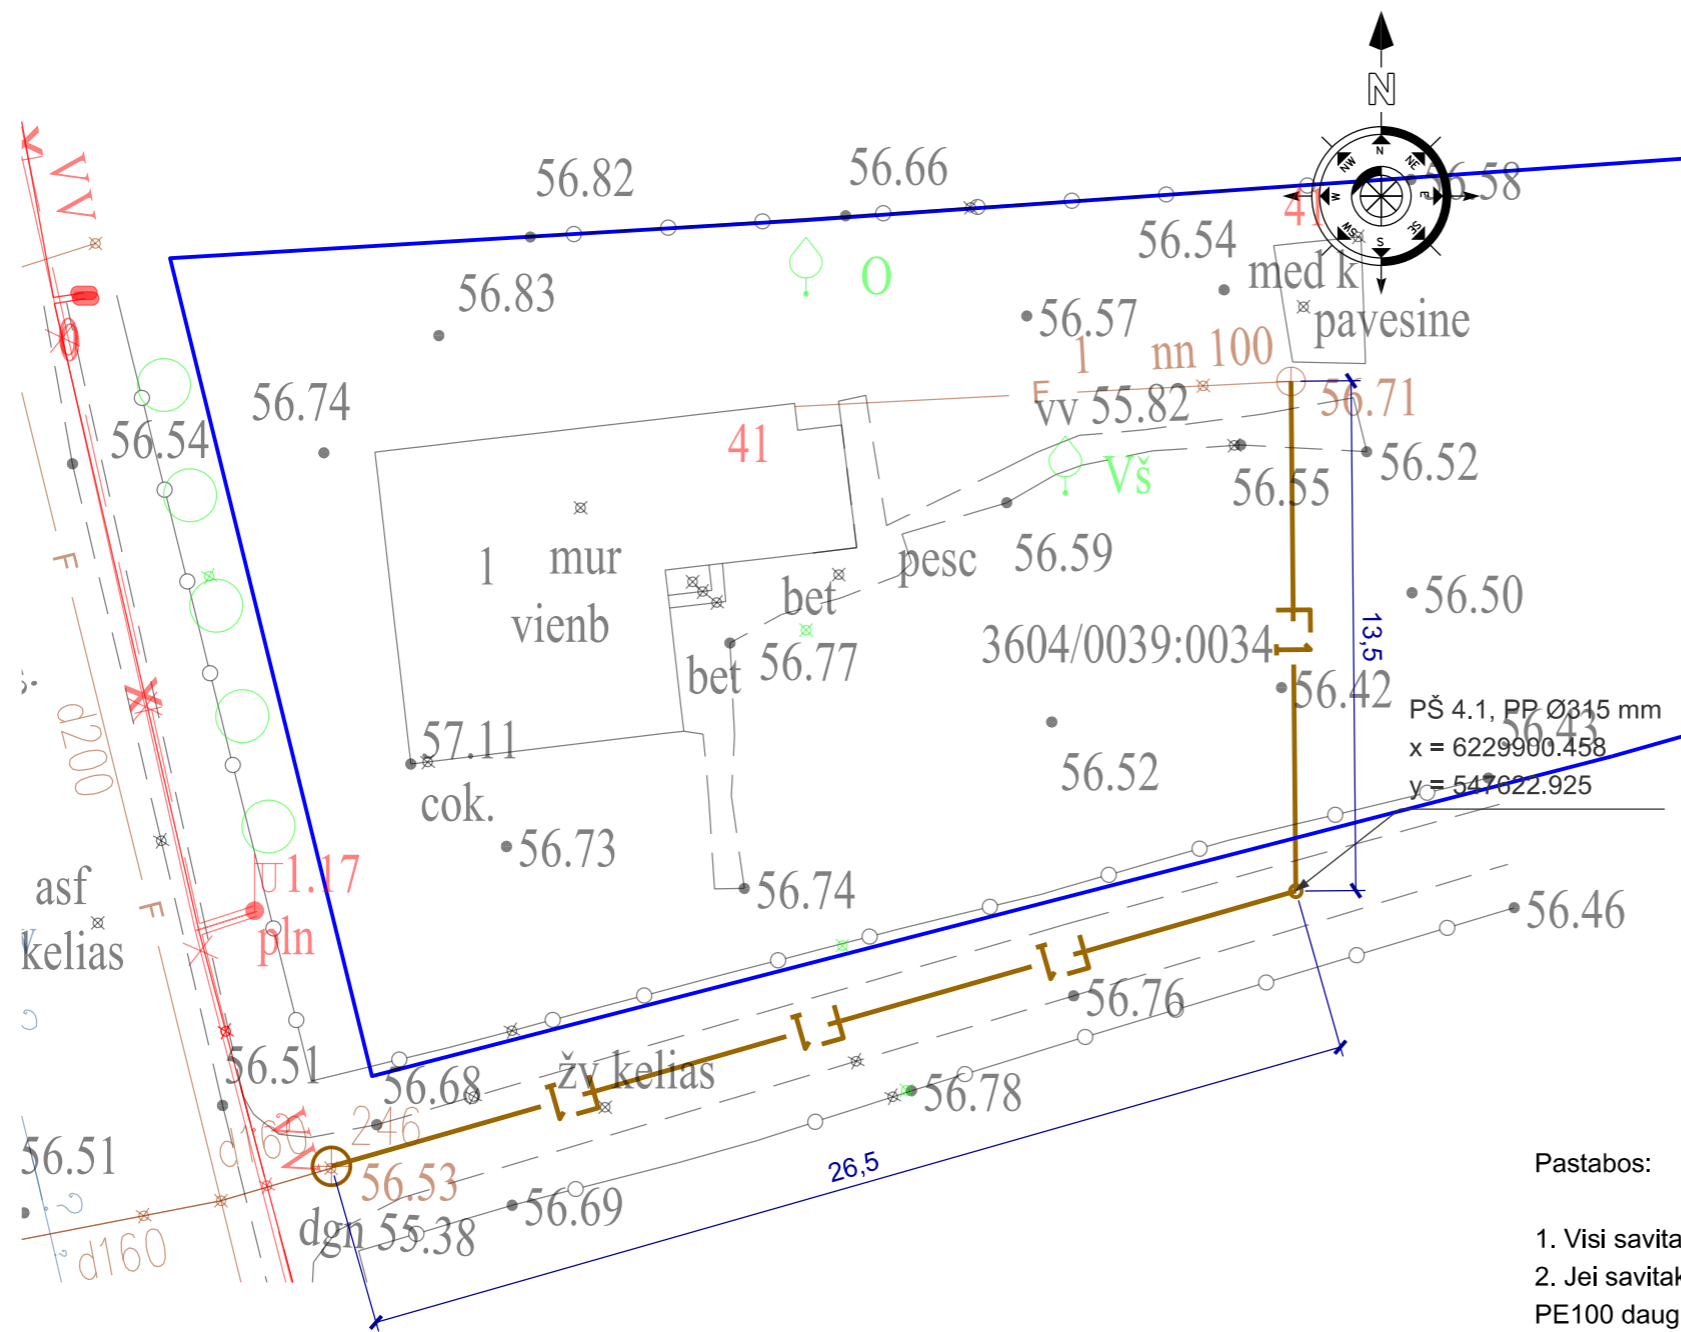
N

NW N NE W E SW S SE

VV
O
56.82
56.66
56.58
41
56.54
med k
pavesine
56.83
O
56.57
1
nn 100
56.74
56.54
41
F
vv 55.82
56.71
56.52
Vš
56.55
1
mur
vienb
bet
pesc
56.59
56.50
F
bet
56.77
3604/0039:0034
13,5
56.42
PŠ 4.1, PP Ø315 mm
x = 6229900.458
y = 547622.925
56.43
d200
57.11
cok.
56.52
56.73
asf
kelias
F
1.17
pln
56.74
56.46
56.76
56.51
56.68
žv kelias
246
56.78
d160
VV
56.53
26,5
56.51
56.69
dgn 55.38
d160

Pastabos:

1. Visi savita
2. Jei savitak
PE100 daug